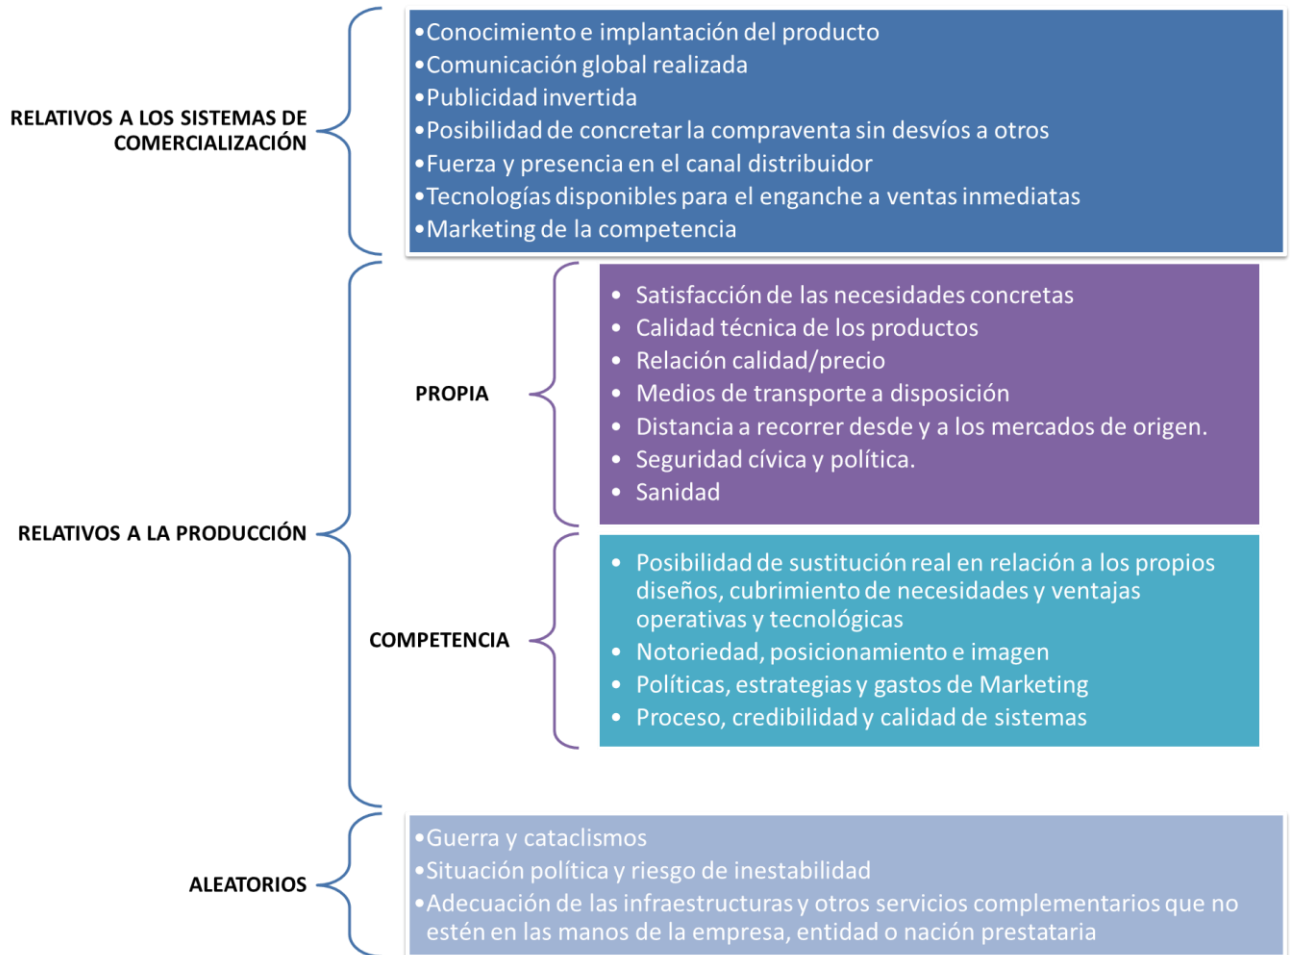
RELATIVOS A LOS SISTEMAS DE COMERCIALIZACIÓN

•Conocimiento e implantación del producto
•Comunicación global realizada
•Publicidad invertida
•Posibilidad de concretar la compraventa sin desvíos a otros
•Fuerza y presencia en el canal distribuidor
•Tecnologías disponibles para el enganche a ventas inmediatas
•Marketing de la competencia

RELATIVOS A LA PRODUCCIÓN

PROPIA

• Satisfacción de las necesidades concretas
• Calidad técnica de los productos
• Relación calidad/precio
• Medios de transporte a disposición
• Distancia a recorrer desde y a los mercados de origen.
• Seguridad cívica y política.
• Sanidad

COMPETENCIA

• Posibilidad de sustitución real en relación a los propios diseños, cubrimiento de necesidades y ventajas operativas y tecnológicas
• Notoriedad, posicionamiento e imagen
• Políticas, estrategias y gastos de Marketing
• Proceso, credibilidad y calidad de sistemas

ALEATORIOS

•Guerra y cataclismos
•Situación política y riesgo de inestabilidad
•Adecuación de las infraestructuras y otros servicios complementarios que no estén en las manos de la empresa, entidad o nación prestataria